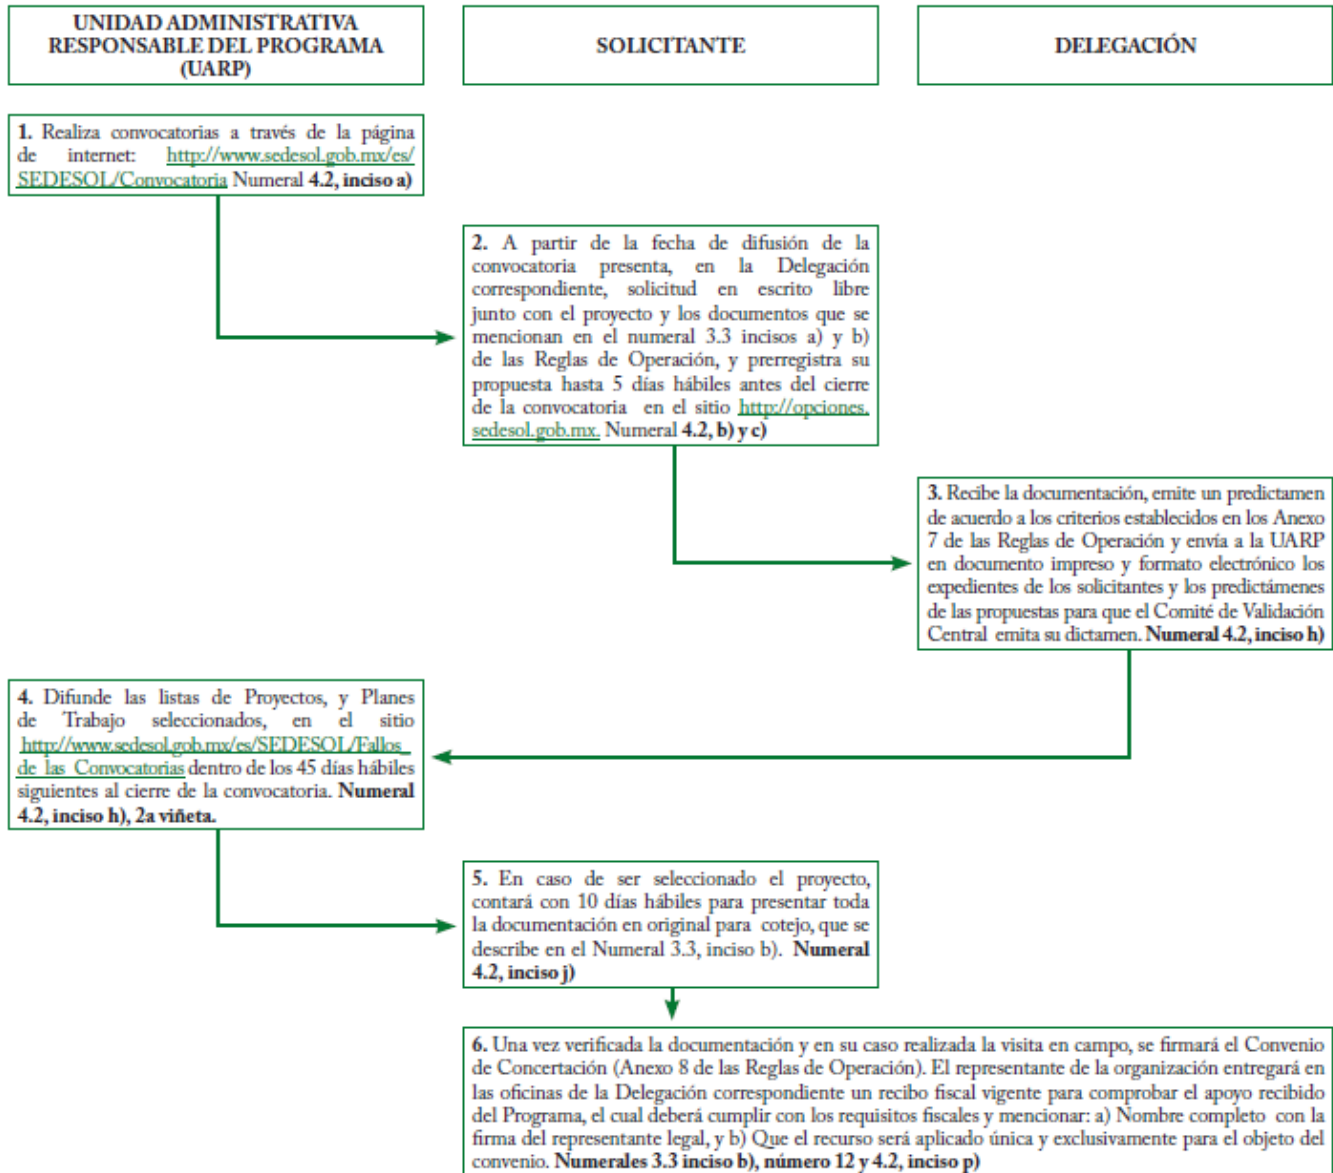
UNIDAD ADMINISTRATIVA RESPONSABLE DEL PROGRAMA (UARP)

SOLICITANTE

DELEGACIÓN

1. Realiza convocatorias a través de la página de internet: http://www.sedesol.gob.mx/es/SEDESOL/Convocatoria Numeral 4.2, inciso a)

2. A partir de la fecha de difusión de la convocatoria presenta, en la Delegación correspondiente, solicitud en escrito libre junto con el proyecto y los documentos que se mencionan en el numeral 3.3 incisos a) y b) de las Reglas de Operación, y prerregistra su propuesta hasta 5 días hábiles antes del cierre de la convocatoria en el sitio http://opciones.sedesol.gob.mx. Numeral 4.2, b) y c)

3. Recibe la documentación, emite un predictamen de acuerdo a los criterios establecidos en los Anexo 7 de las Reglas de Operación y envía a la UARP en documento impreso y formato electrónico los expedientes de los solicitantes y los predictámenes de las propuestas para que el Comité de Validación Central emita su dictamen. Numeral 4.2, inciso h)

4. Difunde las listas de Proyectos, y Planes de Trabajo seleccionados, en el sitio http://www.sedesol.gob.mx/es/SEDESOL/Fallos_de_las_Convocatorias dentro de los 45 días hábiles siguientes al cierre de la convocatoria. Numeral 4.2, inciso h), 2a viñeta.

5. En caso de ser seleccionado el proyecto, contará con 10 días hábiles para presentar toda la documentación en original para cotejo, que se describe en el Numeral 3.3, inciso b). Numeral 4.2, inciso j)

6. Una vez verificada la documentación y en su caso realizada la visita en campo, se firmará el Convenio de Concertación (Anexo 8 de las Reglas de Operación). El representante de la organización entregará en las oficinas de la Delegación correspondiente un recibo fiscal vigente para comprobar el apoyo recibido del Programa, el cual deberá cumplir con los requisitos fiscales y mencionar: a) Nombre completo con la firma del representante legal, y b) Que el recurso será aplicado única y exclusivamente para el objeto del convenio. Numerales 3.3 inciso b), número 12 y 4.2, inciso p)